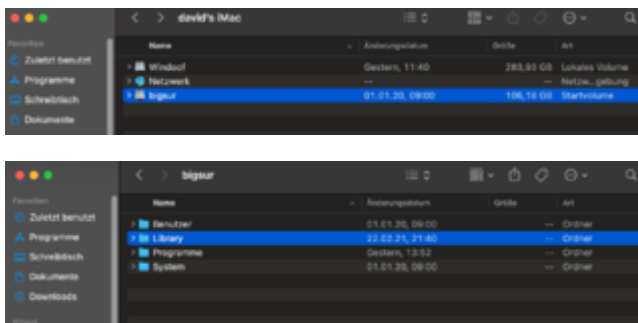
david's iMac

Favoriten
Zuletzt benutzt
Programme
Schreibtisch
Dokumente

| Name | Änderungsdatum | Größe | Art |
|---|---|---|---|
| Windoof | Gestern, 11:40 | 283,93 GB | Lokales Volume |
| Netzwerk | -- | -- | Netzw...gebung |
| bigsur | 01.01.20, 09:00 | 106,18 GB | Startvolume |

bigsur

Favoriten
Zuletzt benutzt
Programme
Schreibtisch
Dokumente
Downloads

| Name | Änderungsdatum | Größe | Art |
|---|---|---|---|
| Benutzer | 01.01.20, 09:00 | -- | Ordner |
| Library | 22.02.21, 21:40 | -- | Ordner |
| Programme | Gestern, 13:52 | -- | Ordner |
| System | 01.01.20, 09:00 | -- | Ordner |